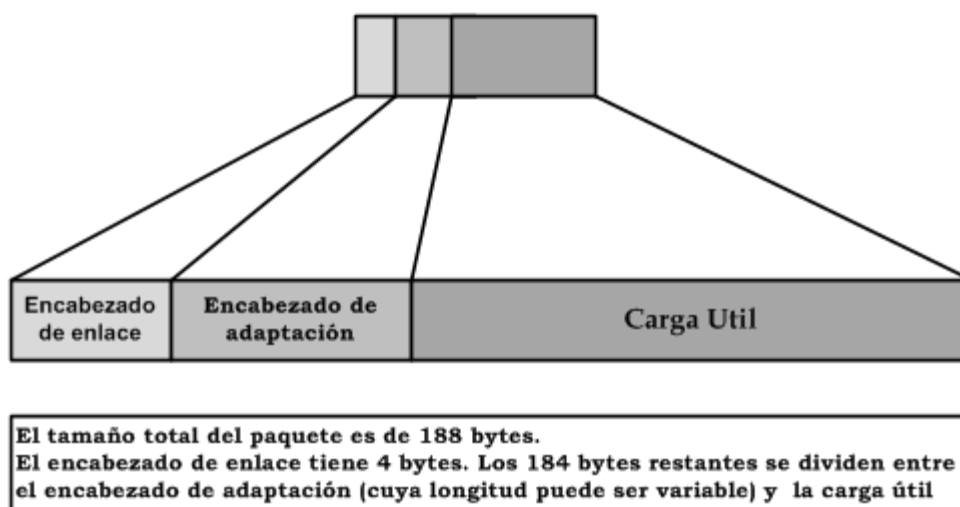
Encabezado de enlace

Encabezado de adaptación

Carga Util

El tamaño total del paquete es de 188 bytes.
El encabezado de enlace tiene 4 bytes. Los 184 bytes restantes se dividen entre el encabezado de adaptación (cuya longitud puede ser variable) y la carga útil